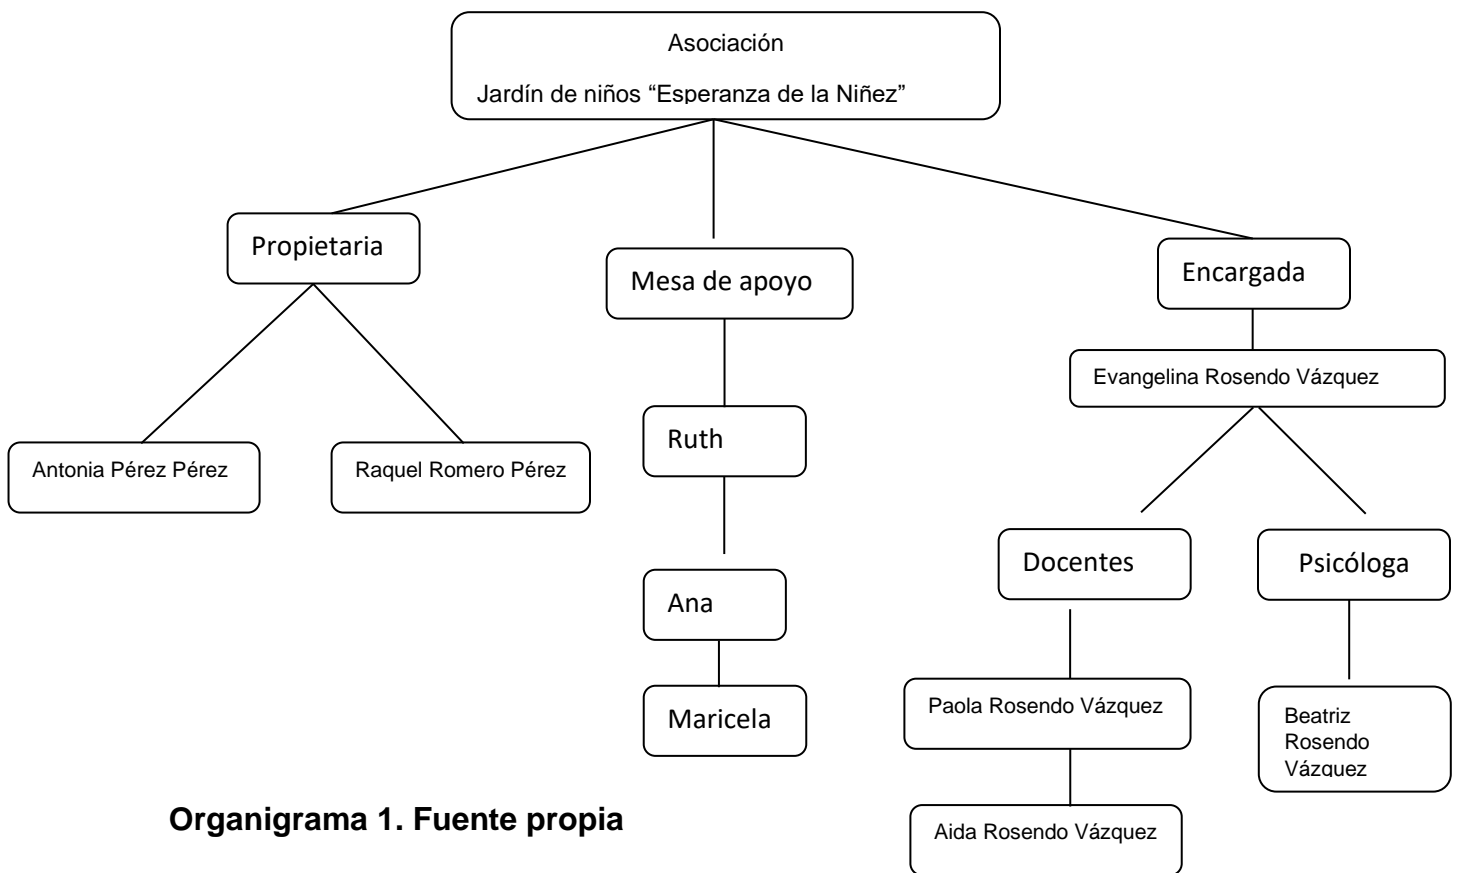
Asociación

Jardín de niños “Esperanza de la Niñez”

Propietaria

Mesa de apoyo

Encargada

Evangelina Rosendo Vázquez

Antonia Pérez Pérez

Raquel Romero Pérez

Ruth

Ana

Maricela

Docentes

Psicóloga

Paola Rosendo Vázquez

Aida Rosendo Vázquez

Beatriz Rosendo Vázquez

**Organigrama 1. Fuente propia**